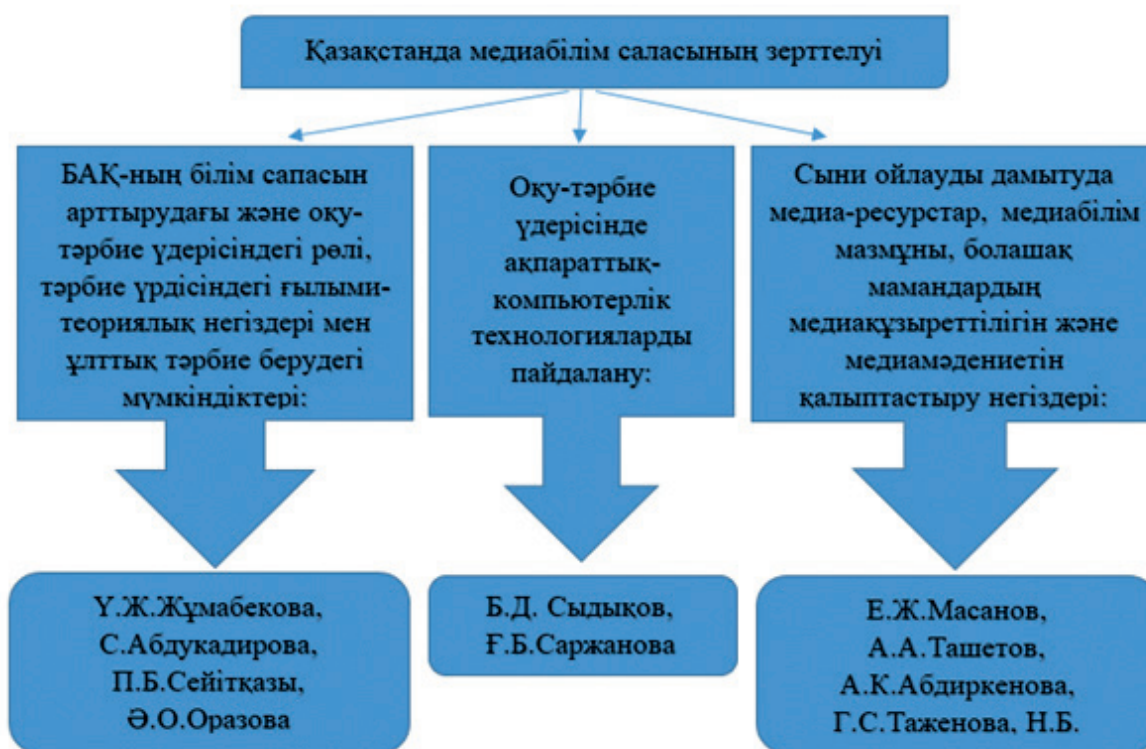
Қазақстанда медиабілім саласының зерттелуі

БАҚ-ның білім сапасын арттырудағы және оқу-тәрбие үдерісіндегі рөлі, тәрбие үрдісіндегі ғылыми-теориялық негіздері мен ұлттық тәрбие берудегі мүмкіндіктері:

Оқу-тәрбие үдерісінде ақпараттық-компьютерлік технологияларды пайдалану:

Сыни ойлауды дамытуда медиа-ресурстар, медиабілім мазмұны, болашақ мамандардың медиақұзыреттілігін және медиамәдениетін қалыптастыру негіздері:

Ү.Ж.Жұмабекова, С.Абдукадирова, П.Б.Сейітқазы, Ә.О.Оразова

Б.Д. Сыдықов, Ғ.Б.Саржанова

Е.Ж.Масанов, А.А.Ташетов, А.К.Абдиркенова, Г.С.Таженова, Н.Б.